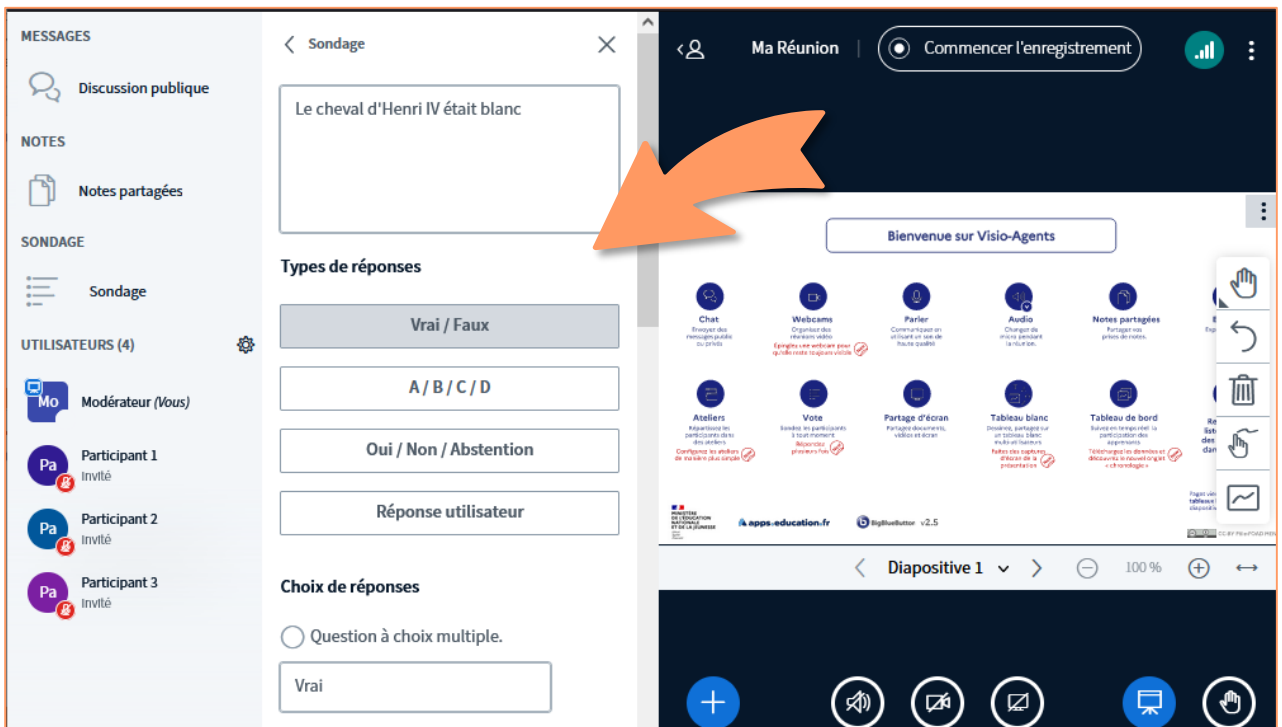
MESSAGES

Discussion publique

NOTES

Notes partagées

SONDAGE

Sondage

UTILISATEURS (4)

Mo Modérateur (Vous)

Pa Participant 1
Invité

Pa Participant 2
Invité

Pa Participant 3
Invité

< Sondage

Le cheval d'Henri IV était blanc

Types de réponses

Vrai / Faux

A / B / C / D

Oui / Non / Abstention

Réponse utilisateur

Choix de réponses

Question à choix multiple.

Vrai

Ma Réunion | Commencer l'enregistrement

Bienvenue sur Visio-Agents

Chat
Envoyer des messages public ou privés

Webcams
Organiser des réunions vidéo
Épinglez une webcam pour qu'elle reste toujours visible

Parler
Communiquer en utilisant un son de haute qualité

Audio
Changer de micro pendant la réunion

Notes partagées
Partager vos prises de notes.

Ateliers
Répartissez les participants dans des ateliers
Configurez les ateliers de manière plus simple

Vote
Sondez les participants à tout moment
Répondez plusieurs fois

Partage d'écran
Partagez documents, vidéos et écran

Tableau blanc
Dessinez, partagez sur un tableau blanc multi-utilisateurs
Faites des captures d'écran de la présentation

Tableau de bord
Suivez en temps réel la participation des apprenants
Téléchargez les données et découvrez le nouvel onglet « chronologie »

MINISTÈRE DE L'ÉDUCATION NATIONALE ET DE LA JEUNESSE
apps.education.fr
BigBlueButton v2.5

Diapositive 1
100 %